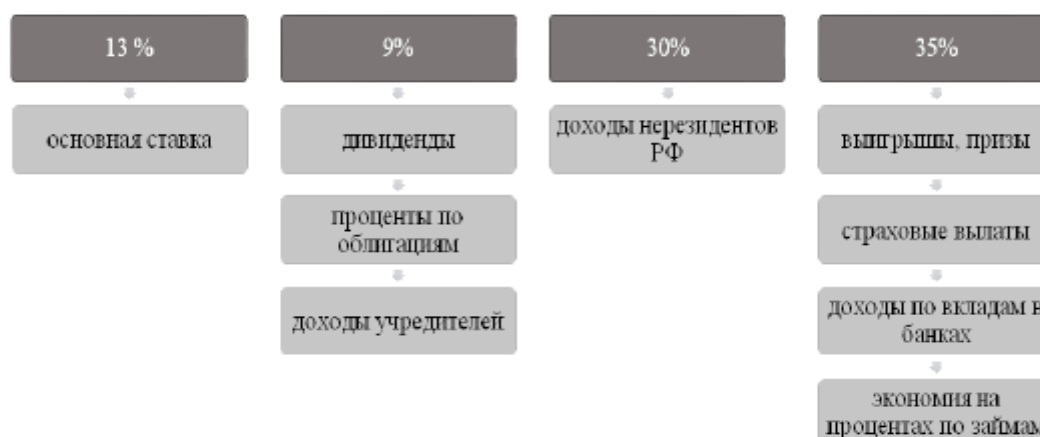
13 %

основная ставка

9%

дивиденды

проценты по облигациям

доходы учредителей

30%

доходы нерезидентов РФ

35%

выигрыши, призы

страховые вылаты

доходы по вкладам в банках

экономия на процентах по займам